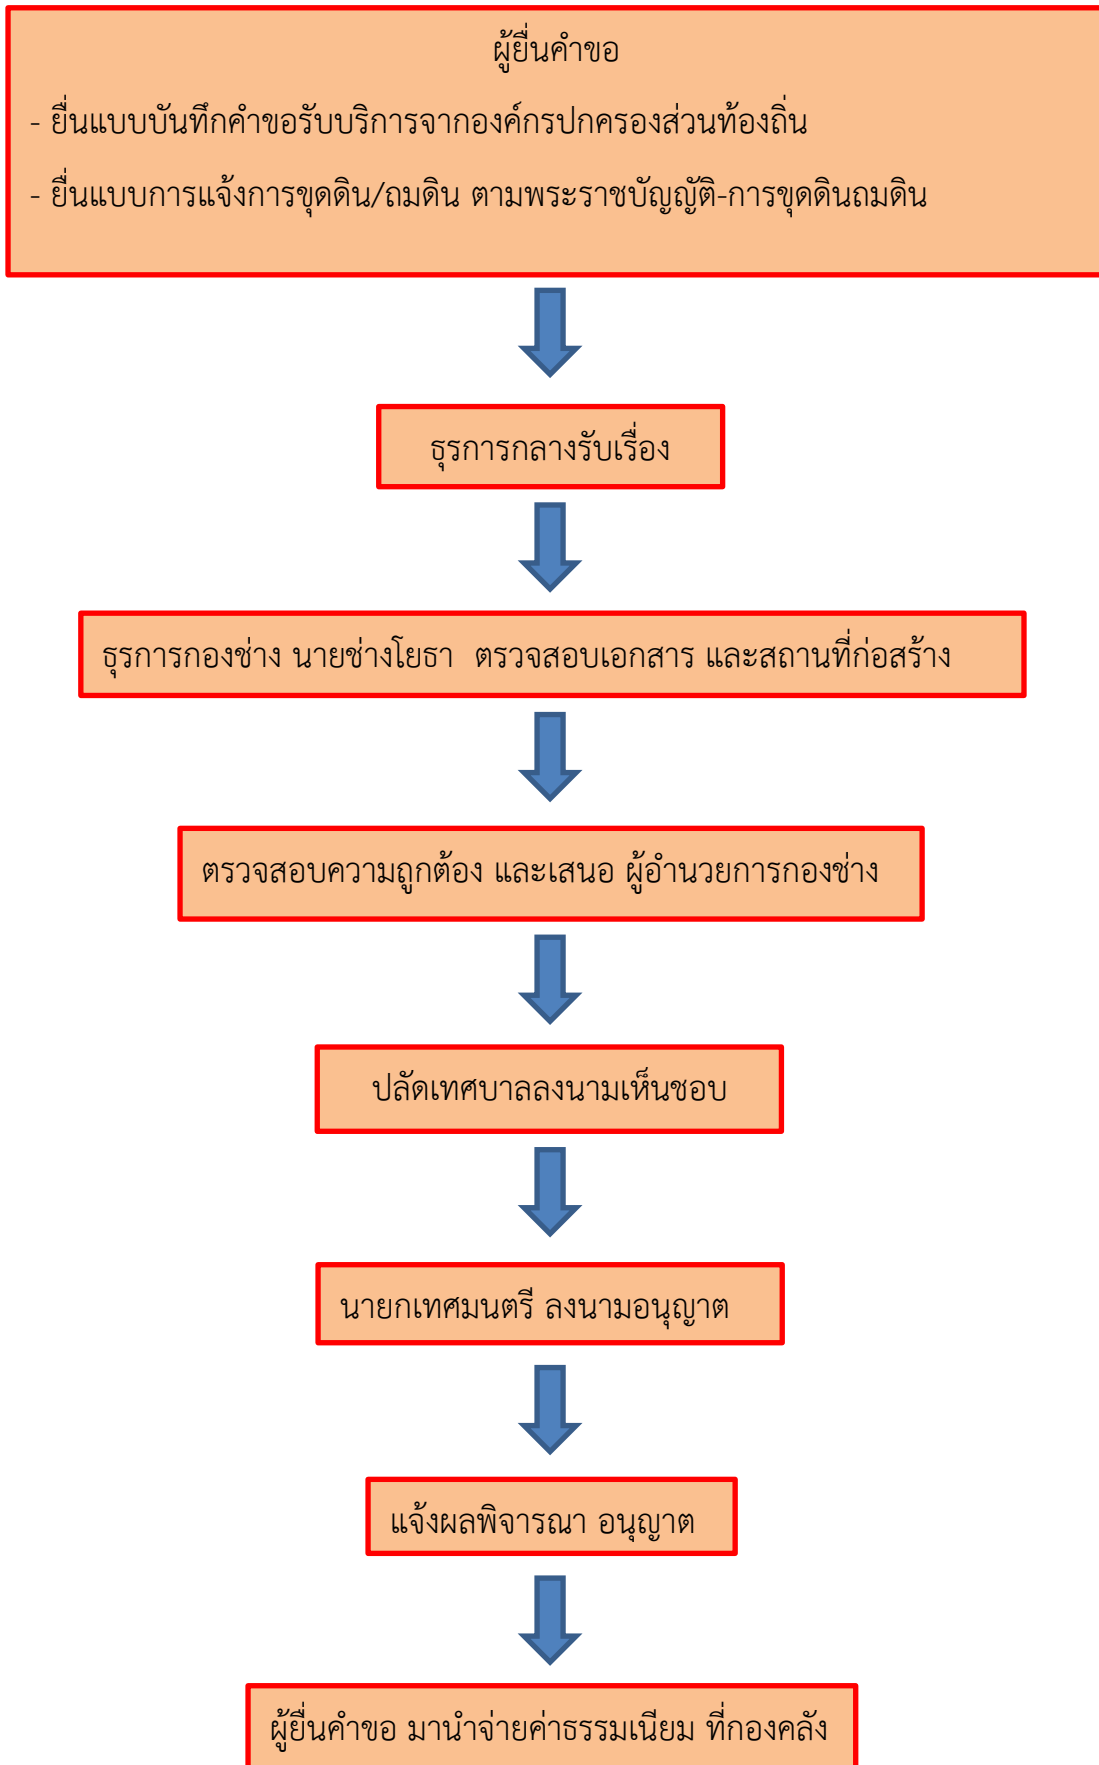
ผู้ยื่นคำขอ

- ยื่นแบบบันทึกคำขอรับบริการจากองค์กรปกครองส่วนท้องถิ่น

- ยื่นแบบการแจ้งการขุดดิน/ถมดิน ตามพระราชบัญญัติ-การขุดดินถมดิน

ธุรการกลางรับเรื่อง

ธุรการกองช่าง นายช่างโยธา ตรวจสอบเอกสาร และสถานที่ก่อสร้าง

ตรวจสอบความถูกต้อง และเสนอ ผู้อำนวยการกองช่าง

ปลัดเทศบาลลงนามเห็นชอบ

นายกเทศมนตรี ลงนามอนุญาต

แจ้งผลพิจารณา อนุญาต

ผู้ยื่นคำขอ มานำจ่ายค่าธรรมเนียม ที่กองคลัง